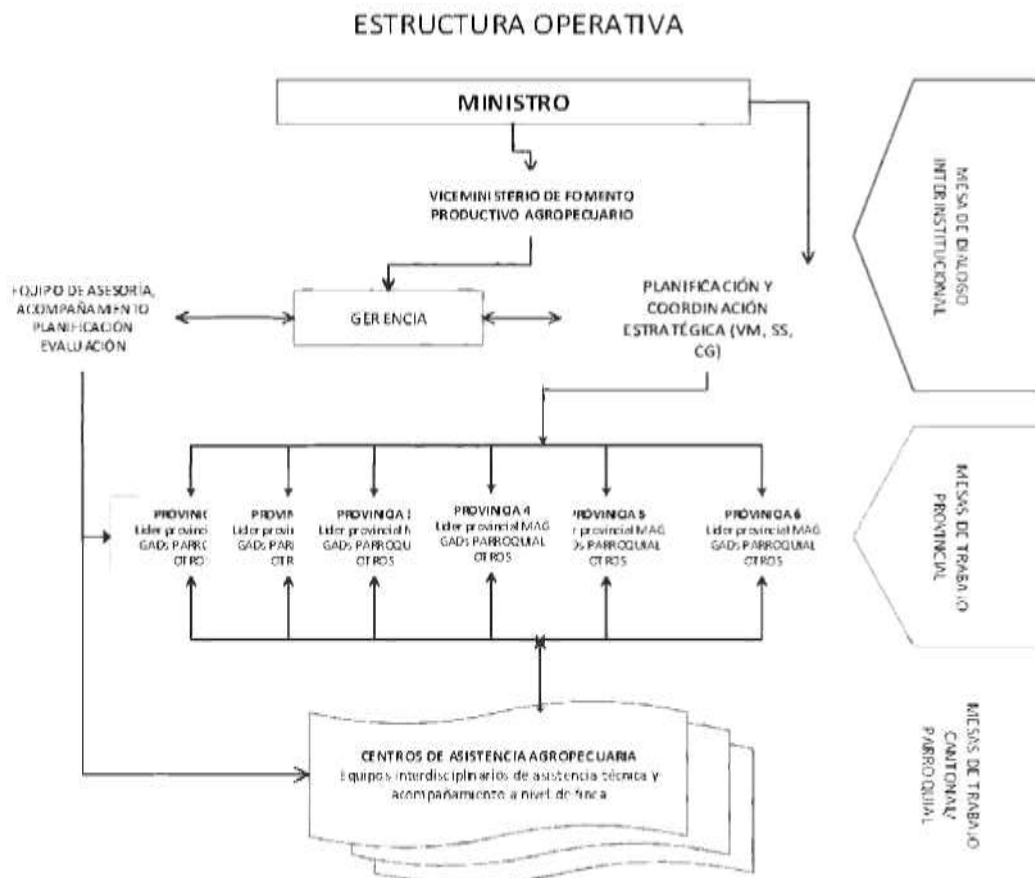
ESTRUCTURA OPERATIVA

MINISTRO

VICEMINISTERIO DE FOMENTO PRODUCTIVO AGROPECUARIO

EQUIPO DE ASESORÍA, ACOMPAÑAMIENTO PLANIFICACIÓN EVALUACIÓN

GERENCIA

PLANIFICACIÓN Y COORDINACIÓN ESTRATÉGICA (VM, SS, CG)

MESA DE DIALOGO INTERINSTITUCIONAL

PROVINC
Lider provinci
GADs PARRO
OTROS

PROVIN
Lider provinci
GADs PARR
OTR

PROVINCIA 3
Lider provincial M
GADs PARROQU
OTROS

PROVINCIA 4
Lider provincial MAG
GADs PARROQUIAL
OTROS

PROVINCIA 5
r provincial MAG
DS PARROQUIAL
OTROS

PROVINCIA 6
Lider provincial MAG
GADs PARROQUIAL
OTROS

MESAS DE TRABAJO PROVINCIAL

CENTROS DE ASISTENCIA AGROPECUARIA
Equipos interdisciplinarios de asistencia técnica y acompañamiento a nivel de finca

MESAS DE TRABAJO CANTONAL/ PARROQUIAL